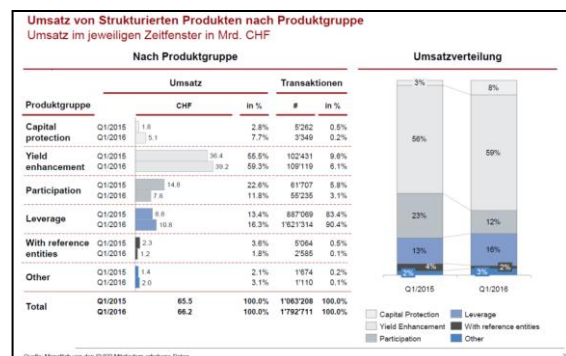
Umsatz von Strukturierten Produkten nach Produktgruppe
Umsatz im jeweiligen Zeitfenster in Mrd. CHF

Nach Produktgruppe

| Produktgruppe | | Umsatz CHF | in % | Transaktionen # | in % |
|---|---|---|---|---|---|
| Capital protection | Q1/2015 | 1.8 | 2.8% | 5'262 | 0.5% |
| | Q1/2016 | 5.1 | 7.7% | 3'349 | 0.2% |
| Yield enhancement | Q1/2015 | 36.4 | 55.5% | 102'431 | 9.6% |
| | Q1/2016 | 39.2 | 59.3% | 109'119 | 6.1% |
| Participation | Q1/2015 | 14.8 | 22.6% | 61'707 | 5.8% |
| | Q1/2016 | 7.8 | 11.8% | 55'235 | 3.1% |
| Leverage | Q1/2015 | 8.8 | 13.4% | 887'069 | 83.4% |
| | Q1/2016 | 10.8 | 16.3% | 1'621'314 | 90.4% |
| With reference entities | Q1/2015 | 2.3 | 3.6% | 5'064 | 0.5% |
| | Q1/2016 | 1.2 | 1.8% | 2'585 | 0.1% |
| Other | Q1/2015 | 1.4 | 2.1% | 1'674 | 0.2% |
| | Q1/2016 | 2.0 | 3.1% | 1'110 | 0.1% |
| Total | Q1/2015 | 65.5 | 100.0% | 1'063'208 | 100.0% |
| | Q1/2016 | 66.2 | 100.0% | 1'792'711 | 100.0% |

Umsatzverteilung

3% 56% 23% 13% 4% 2%
8% 59% 12% 16% 2% 3%
Q1/2015 Q1/2016

Capital Protection
Yield Enhancement
Participation
Leverage
With reference entities
Other

Quelle: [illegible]